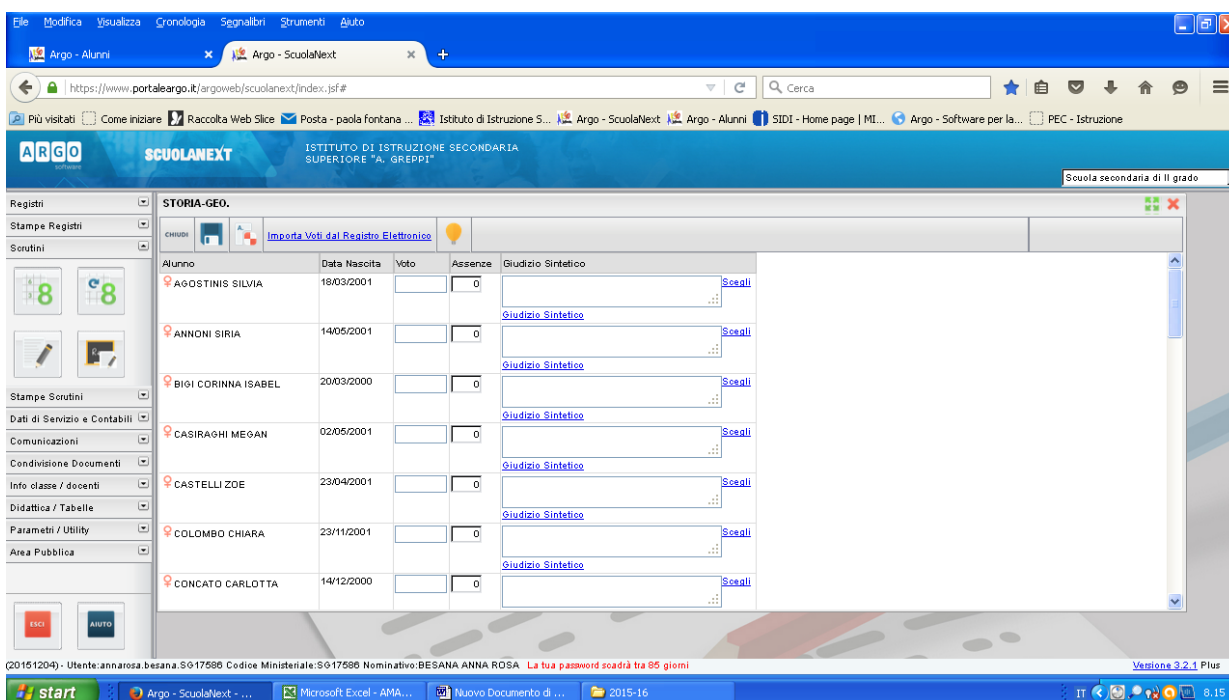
File Modifica Visualizza Cronologia Segnalibri Strumenti Aiuto

Argo - Alunni × Argo - ScuolaNext × +

https://www.portaleargo.it/argoweb/scuolanext/index.jsf# Cerca

Più visitati Come iniziare Raccolta Web Slice Posta - paola fontana ... Istituto di Istruzione S... Argo - ScuolaNext Argo - Alunni SIDI - Home page | MI... Argo - Software per la... PEC - Istruzione

ARGO software SCUOLANEXT ISTITUTO DI ISTRUZIONE SECONDARIA SUPERIORE "A. GREPPI"

Scuola secondaria di II grado

Registri
Stampe Registri
Scrutini
Stampe Scrutini
Dati di Servizio e Contabili
Comunicazioni
Condivisione Documenti
Info classe / docenti
Didattica / Tabelle
Parametri / Utility
Area Pubblica

ESCI AIUTO

STORIA-GEO.

CHIUDI Importa Voti dal Registro Elettronico

| Alunno | Data Nascita | Voto | Assenze | Giudizio Sintetico |
|---|---|---|---|---|
| AGOSTINIS SILVIA | 18/03/2001 | | 0 | Scegli Giudizio Sintetico |
| ANNONI SIRIA | 14/05/2001 | | 0 | Scegli Giudizio Sintetico |
| BIGI CORINNA ISABEL | 20/03/2000 | | 0 | Scegli Giudizio Sintetico |
| CASIRAGHI MEGAN | 02/05/2001 | | 0 | Scegli Giudizio Sintetico |
| CASTELLI ZOE | 23/04/2001 | | 0 | Scegli Giudizio Sintetico |
| COLOMBO CHIARA | 23/11/2001 | | 0 | Scegli Giudizio Sintetico |
| CONCATO CARLOTTA | 14/12/2000 | | 0 | Scegli |

(20151204) - Utente:annarosa.besana.SG17586 Codice Ministeriale:SG17586 Nominativo:BESANA ANNA ROSA La tua password scadrà tra 85 giorni

Versione 3.2.1 Plus

start Argo - ScuolaNext - ... Microsoft Excel - AMA... Nuovo Documento di ... 2015-16 IT 8.15